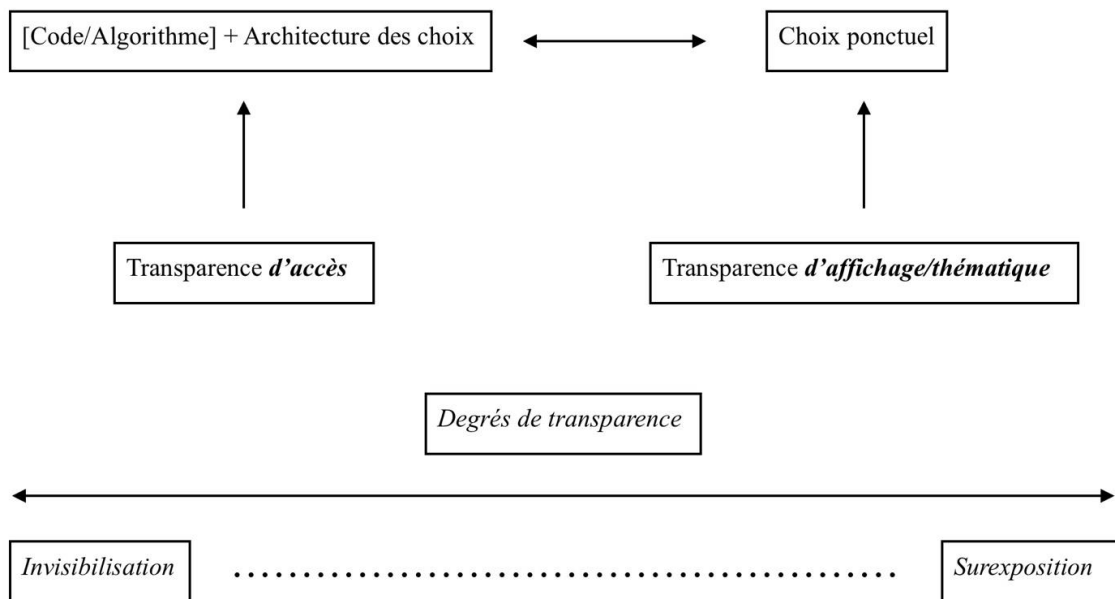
[Code/Algorithme] + Architecture des choix

Choix ponctuel

Transparence ***d'accès***

Transparence ***d'affichage/thématique***

*Degrés de transparence*

*Invisibilisation* ........................................................ *Surexposition*